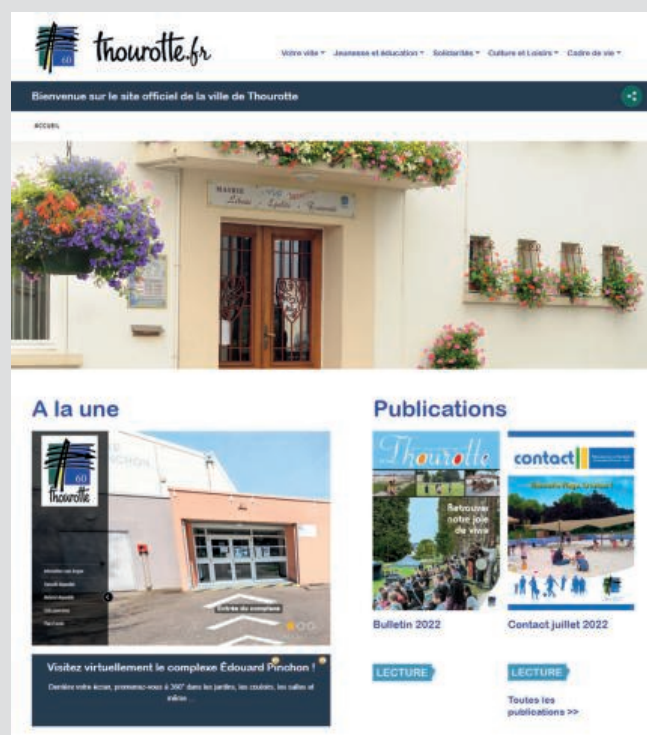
60
thourotte.fr

Votre ville ▾ Jeunesse et éducation ▾ Solidarités ▾ Culture et Loisirs ▾ Cadre de vie ▾

Bienvenue sur le site officiel de la ville de Thourotte

ACCUEIL

MAIRIE
Liberté Égalité Fraternité

A la une

60
Thourotte

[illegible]
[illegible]
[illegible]
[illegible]
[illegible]

Entrée du complexe

Visitez virtuellement le complexe Édouard Pinchon !

Derrière votre écran, promenez-vous à 360° dans les jardins, les couloirs, les salles et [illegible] ...

Publications

Thourotte
Retrouver notre joie de vivre

contact

Bulletin 2022

Contact juillet 2022

LECTURE

LECTURE

Toutes les publications >>